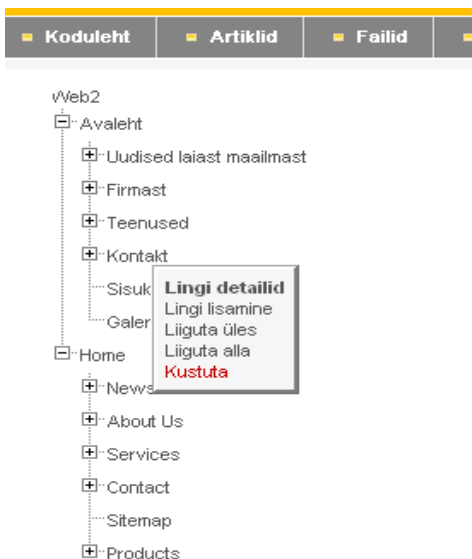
Koduleht
Artiklid
Failid

Web2
Avaleht
Uudised laiast maailmast
Firmast
Teenused
Kontakt
Sisuk
Galer
Home
News
About Us
Services
Contact
Sitemap
Products

Lingi detailid
Lingi lisamine
Liiguta üles
Liiguta alla
Kustuta